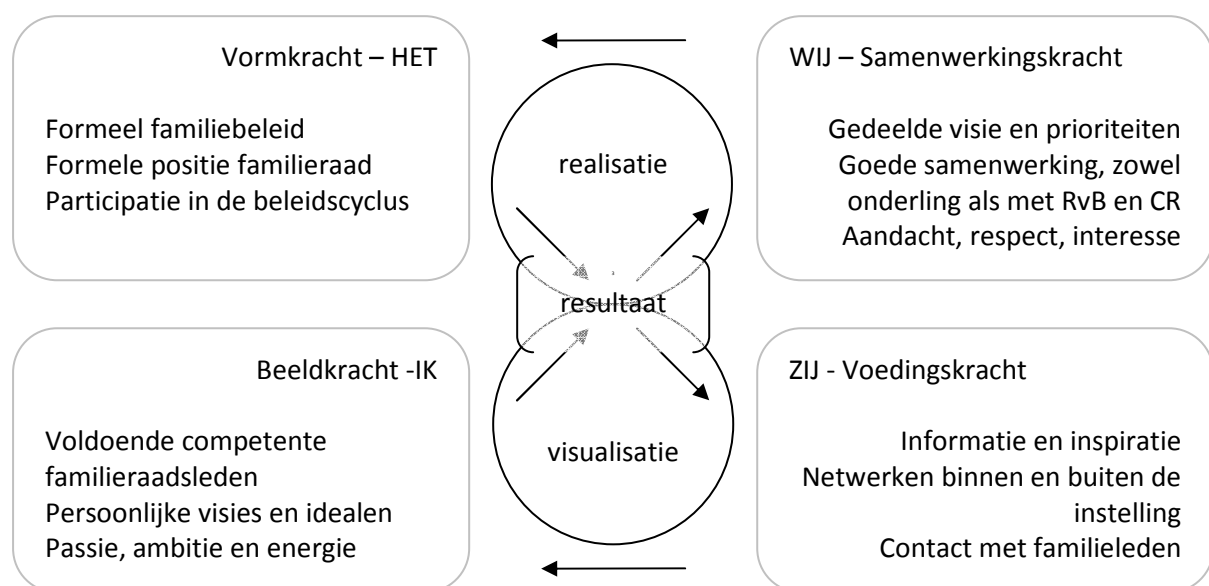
Vormkracht – HET

Formeel familiebeleid
Formele positie familieraad
Participatie in de beleidscyclus

realisatie

WIJ – Samenwerkingskracht

Gedeelde visie en prioriteiten
Goede samenwerking, zowel onderling als met RvB en CR
Aandacht, respect, interesse

resultaat

Beeldkracht -IK

Voldoende competente familieraadsleden
Persoonlijke visies en idealen
Passie, ambitie en energie

visualisatie

ZIJ - Voedingskracht

Informatie en inspiratie
Netwerken binnen en buiten de instelling
Contact met familieleden